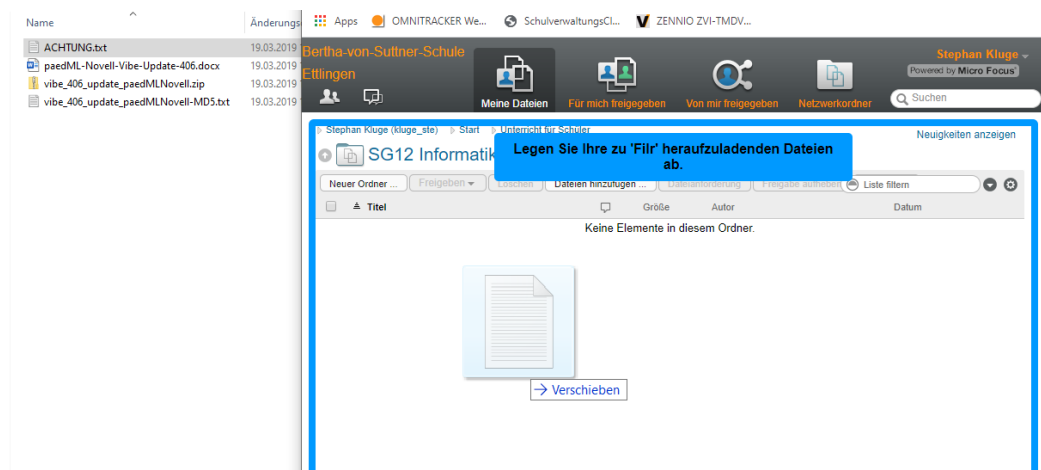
Name
Änderungs
ACHTUNG.txt 19.03.2019
paedML-Novell-Vibe-Update-406.docx 19.03.2019
vibe_406_update_paedMLNovell.zip 19.03.2019
vibe_406_update_paedMLNovell-MD5.txt 19.03.2019

Apps OMNITRACKER We... SchulverwaltungsCl... ZENNIO ZVI-TMDV...

Bertha-von-Suttner-Schule Ettlingen

Meine Dateien Für mich freigegeben Von mir freigegeben Netzwerkordner

Stephan Kluge
Powered by Micro Focus
Suchen

Stephan Kluge (kluge_ste) Start Unterricht für Schüler
Neuigkeiten anzeigen

SG12 Informatik

Legen Sie Ihre zu 'Filr' heraufzuladenden Dateien ab.

Neuer Ordner ... Freigeben Löschen Dateien hinzufügen ... Dateianforderung Freigabe aufheben Liste filtern

Titel Größe Autor Datum

Keine Elemente in diesem Ordner.

→ Verschieben